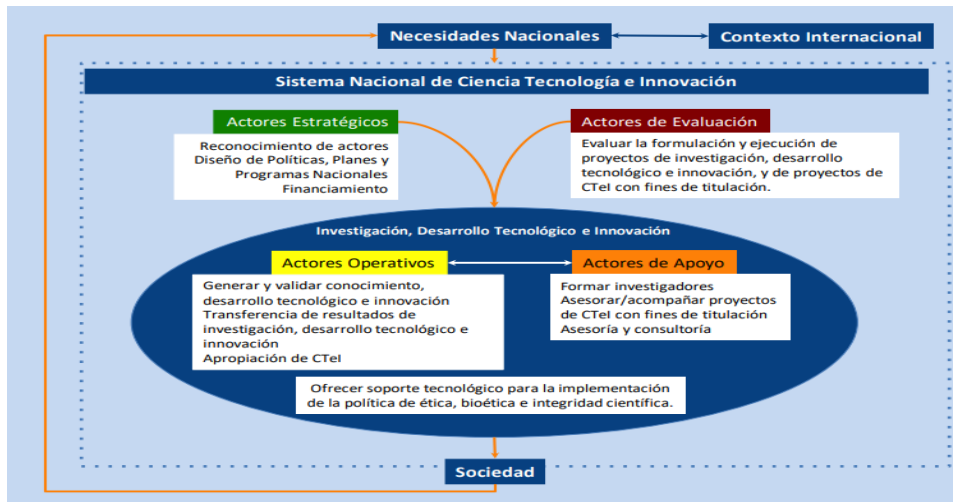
Necesidades Nacionales

Contexto Internacional

Sistema Nacional de Ciencia Tecnología e Innovación

Actores Estratégicos

Reconocimiento de actores
Diseño de Políticas, Planes y Programas Nacionales
Financiamiento

Actores de Evaluación

Evaluar la formulación y ejecución de proyectos de investigación, desarrollo tecnológico e innovación, y de proyectos de CTeI con fines de titulación.

Investigación, Desarrollo Tecnológico e Innovación

Actores Operativos

Generar y validar conocimiento, desarrollo tecnológico e innovación
Transferencia de resultados de investigación, desarrollo tecnológico e innovación
Apropiación de CTeI

Actores de Apoyo

Formar investigadores
Asesorar/acompañar proyectos de CTeI con fines de titulación
Asesoría y consultoría

Ofrecer soporte tecnológico para la implementación de la política de ética, bioética e integridad científica.

Sociedad